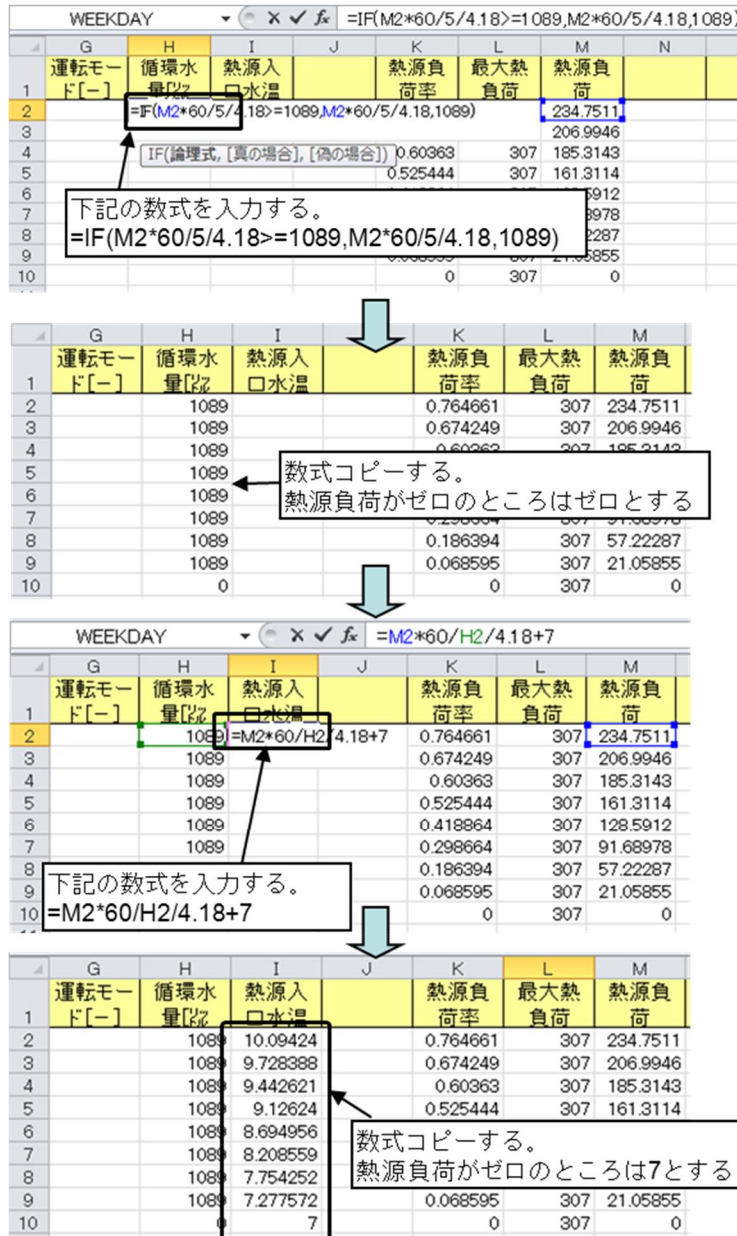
WEEKDAY $f_x$ =IF(M2*60/5/4.18>=1089,M2*60/5/4.18,1089)

| | G | H | I | J | K | L | M | N |
|---|---|---|---|---|---|---|---|---|
| 1 | 運転モード[ー] | 循環水量[ℓ/ | 熱源入 | | 熱源負荷率 | 最大熱負荷 | 熱源負荷 | |
| 2 | | =IF(M2*60/5/4.18>=1089,M2*60/5/4.18,1089) | | | | | 234.7511 | |
| 3 | | | | | | | 206.9946 | |
| 4 | | IF(論理式, [真の場合], [偽の場合]) | | | 0.60363 | 307 | 185.3143 | |
| 5 | | | | | 0.525444 | 307 | 161.3114 | |
| 6 | | | | | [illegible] | | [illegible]5912 | |
| 7 | | | | | | | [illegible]8978 | |
| 8 | | | | | | | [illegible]2287 | |
| 9 | | | | | | 307 | 21.05855 | |
| 10 | | | | | 0 | 307 | 0 | |

下記の数式を入力する。
=IF(M2*60/5/4.18>=1089,M2*60/5/4.18,1089)

| | G | H | I | J | K | L | M |
|---|---|---|---|---|---|---|---|
| 1 | 運転モード[ー] | 循環水量[ℓ/ | 熱源入口水温 | | 熱源負荷率 | 最大熱負荷 | 熱源負荷 |
| 2 | | 1089 | | | 0.764661 | 307 | 234.7511 |
| 3 | | 1089 | | | 0.674249 | 307 | 206.9946 |
| 4 | | 1089 | | | 0.60363 | 307 | 185.3143 |
| 5 | | 1089 | | | | | |
| 6 | | 1089 | | | | | |
| 7 | | 1089 | | | 0.298664 | 307 | 91.68978 |
| 8 | | 1089 | | | 0.186394 | 307 | 57.22287 |
| 9 | | 1089 | | | 0.068595 | 307 | 21.05855 |
| 10 | | 0 | | | 0 | 307 | 0 |

数式コピーする。
熱源負荷がゼロのところはゼロとする

WEEKDAY $f_x$ =M2*60/H2/4.18+7

| | G | H | I | J | K | L | M |
|---|---|---|---|---|---|---|---|
| 1 | 運転モード[ー] | 循環水量[ℓ/ | 熱源入口水温 | | 熱源負荷率 | 最大熱負荷 | 熱源負荷 |
| 2 | | 1089 | =M2*60/H2/4.18+7 | | 0.764661 | 307 | 234.7511 |
| 3 | | 1089 | | | 0.674249 | 307 | 206.9946 |
| 4 | | 1089 | | | 0.60363 | 307 | 185.3143 |
| 5 | | 1089 | | | 0.525444 | 307 | 161.3114 |
| 6 | | 1089 | | | 0.418864 | 307 | 128.5912 |
| 7 | | 1089 | | | 0.298664 | 307 | 91.68978 |
| 8 | | | | | 0.186394 | 307 | 57.22287 |
| 9 | | | | | 0.068595 | 307 | 21.05855 |
| 10 | | | | | 0 | 307 | 0 |

下記の数式を入力する。
=M2*60/H2/4.18+7

| | G | H | I | J | K | L | M |
|---|---|---|---|---|---|---|---|
| 1 | 運転モード[ー] | 循環水量[ℓ/ | 熱源入口水温 | | 熱源負荷率 | 最大熱負荷 | 熱源負荷 |
| 2 | | 1089 | 10.09424 | | 0.764661 | 307 | 234.7511 |
| 3 | | 1089 | 9.728388 | | 0.674249 | 307 | 206.9946 |
| 4 | | 1089 | 9.442621 | | 0.60363 | 307 | 185.3143 |
| 5 | | 1089 | 9.12624 | | 0.525444 | 307 | 161.3114 |
| 6 | | 1089 | 8.694956 | | | | |
| 7 | | 1089 | 8.208559 | | | | |
| 8 | | 1089 | 7.754252 | | | | |
| 9 | | 1089 | 7.277572 | | 0.068595 | 307 | 21.05855 |
| 10 | | 0 | 7 | | 0 | 307 | 0 |

数式コピーする。
熱源負荷がゼロのところは7とする